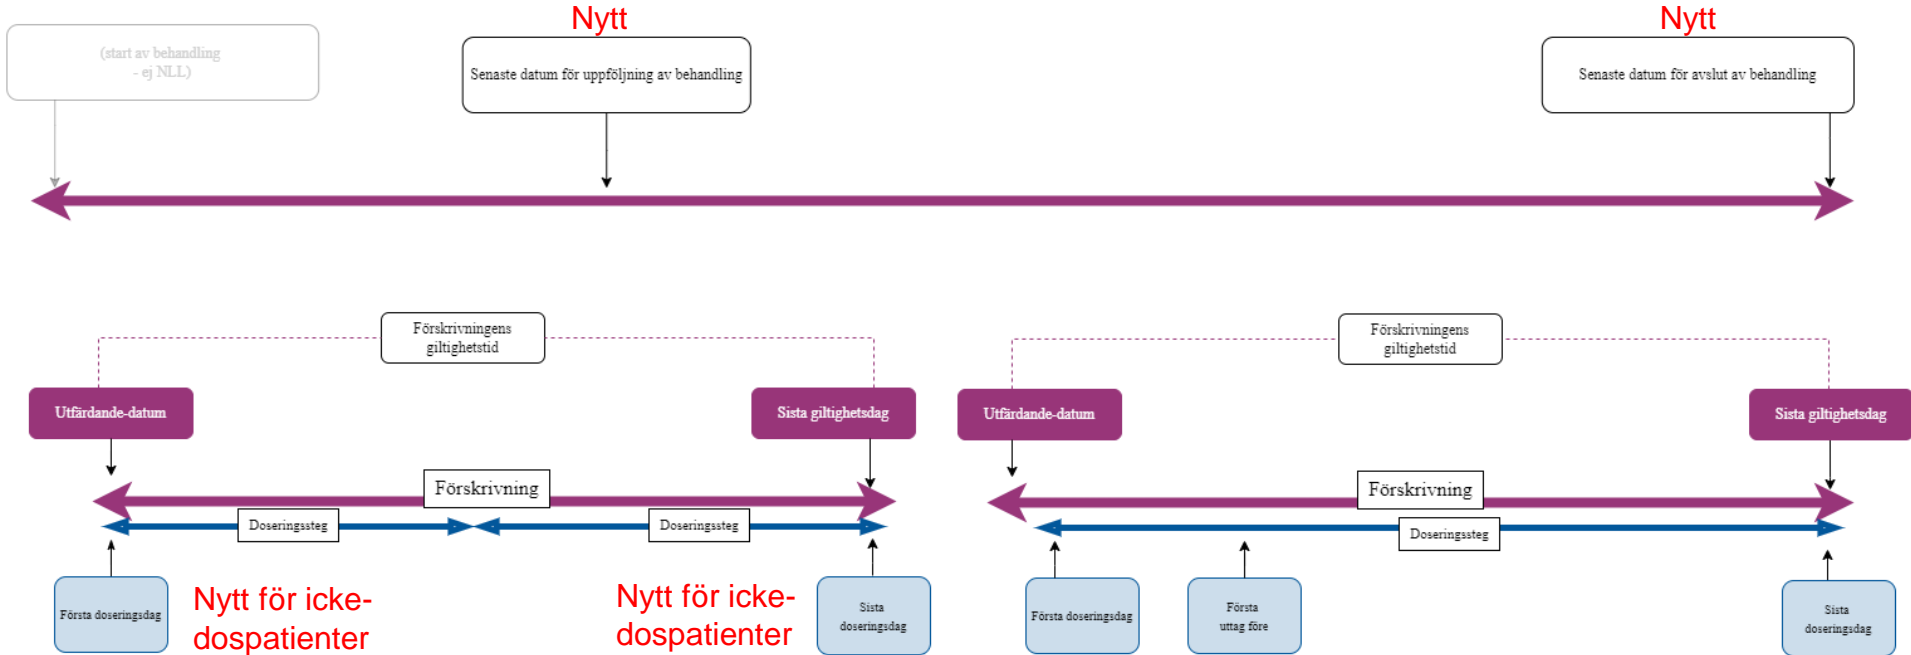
(start av behandling - ej NLL)

Nytt

Senaste datum för uppföljning av behandling

Nytt

Senaste datum för avslut av behandling

Förskrivningens giltighetstid

Utfärdande-datum

Sista giltighetsdag

Förskrivning

Doseringssteg

Doseringssteg

Första doseringsdag

Nytt för icke-dospatienter

Nytt för icke-dospatienter

Sista doseringsdag

Förskrivningens giltighetstid

Utfärdande-datum

Sista giltighetsdag

Förskrivning

Doseringssteg

Första doseringsdag

Första uttag före

Sista doseringsdag